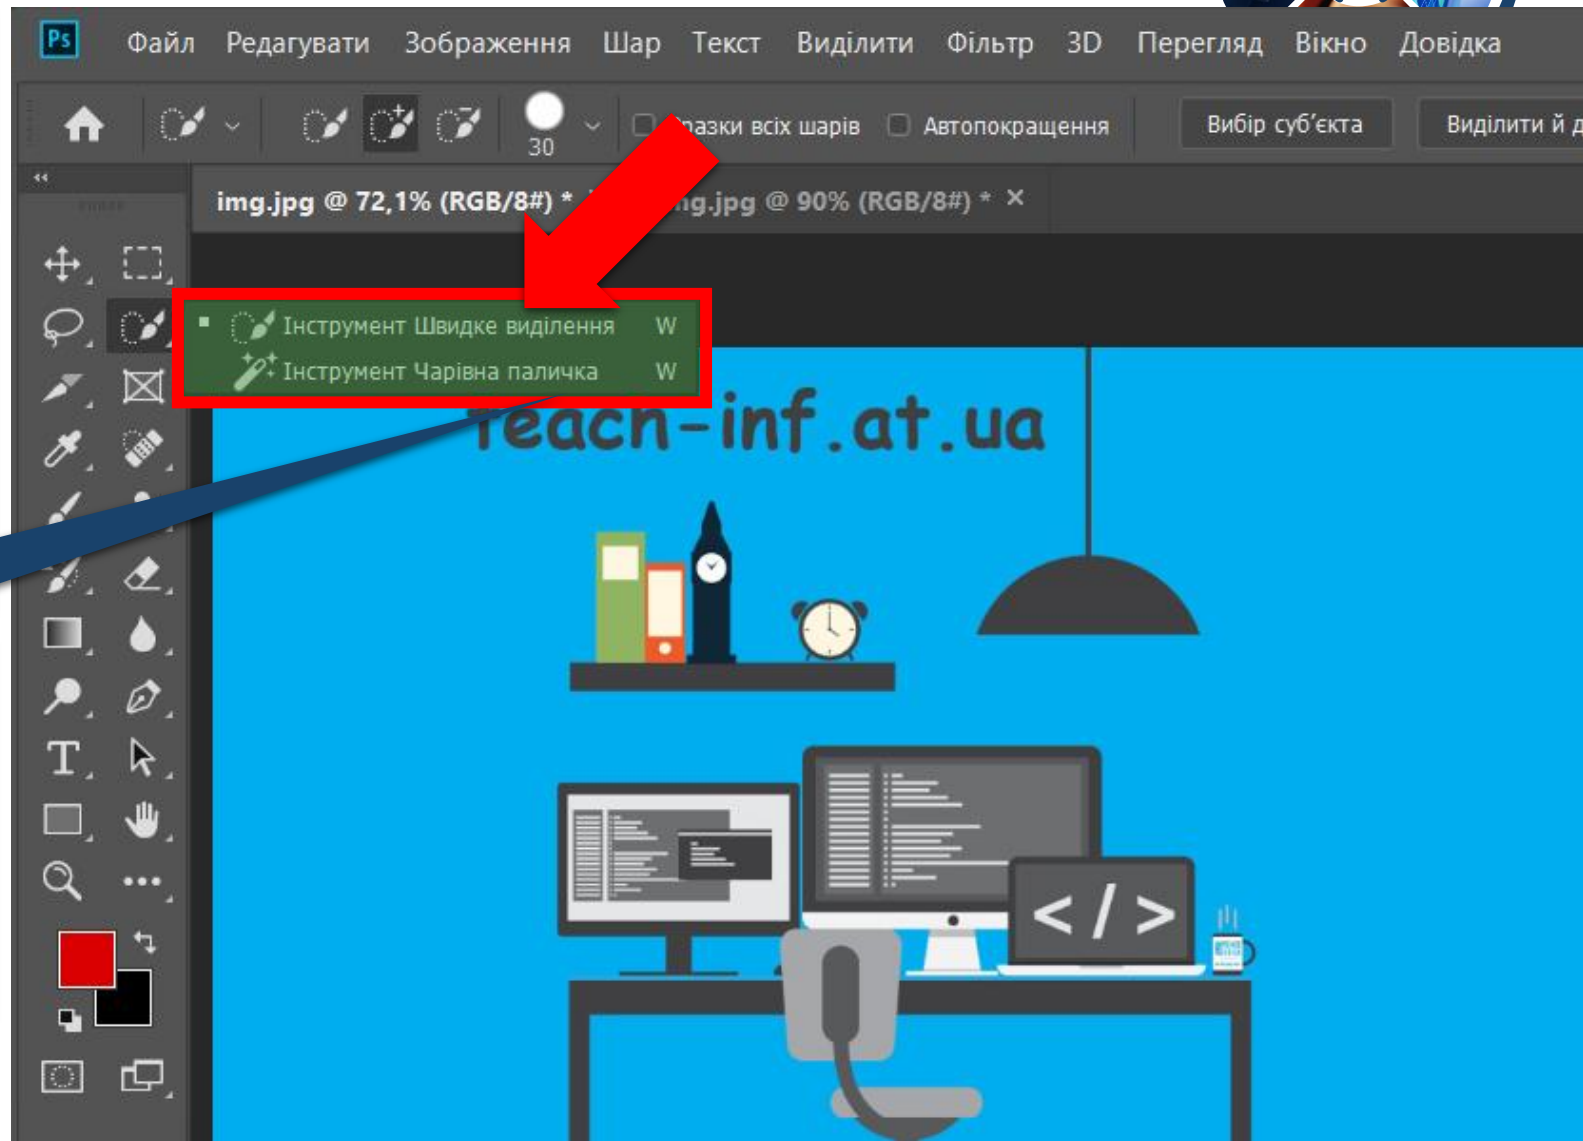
Ps Файл Редагувати Зображення Шар Текст Виділити Фільтр 3D Перегляд Вікно Довідка

30 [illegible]разки всіх шарів Автопокращення Вибір суб'єкта Виділити й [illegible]

img.jpg @ 72,1% (RGB/8#) * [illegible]ng.jpg @ 90% (RGB/8#) * ×

Інструмент Швидке виділення W
Інструмент Чарівна паличка W

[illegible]each-inf.at.ua

</ >